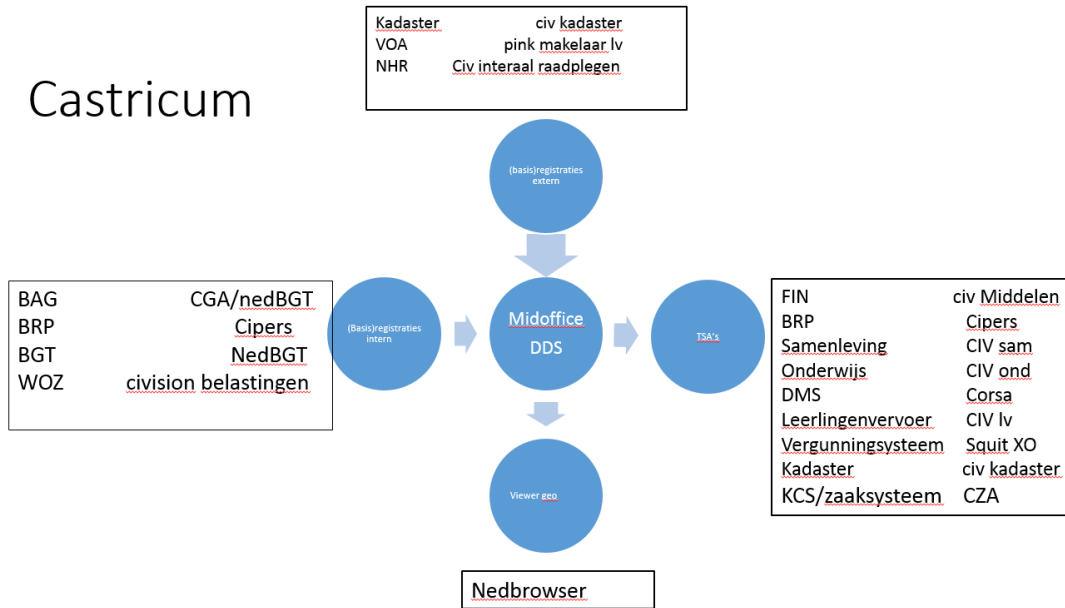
Castricum

| | |
|---|---|
| Kadaster | civ kadaster |
| VOA | pink makelaar lv |
| NHR | Civ interaal raadplegen |

(basis)registraties extern

| | |
|---|---|
| BAG | CGA/nedBGT |
| BRP | Cipers |
| BGT | NedBGT |
| WOZ | civision belastingen |

(Basis)registraties intern

Midoffice DDS

TSA's

| | |
|---|---|
| FIN | civ Middelen |
| BRP | Cipers |
| Samenleving | CIV sam |
| Onderwijs | CIV ond |
| DMS | Corsa |
| Leerlingenvervoer | CIV lv |
| Vergunningsysteem | Squit XO |
| Kadaster | civ kadaster |
| KCS/zaaksysteem | CZA |

Viewer geo

Nedbrowser